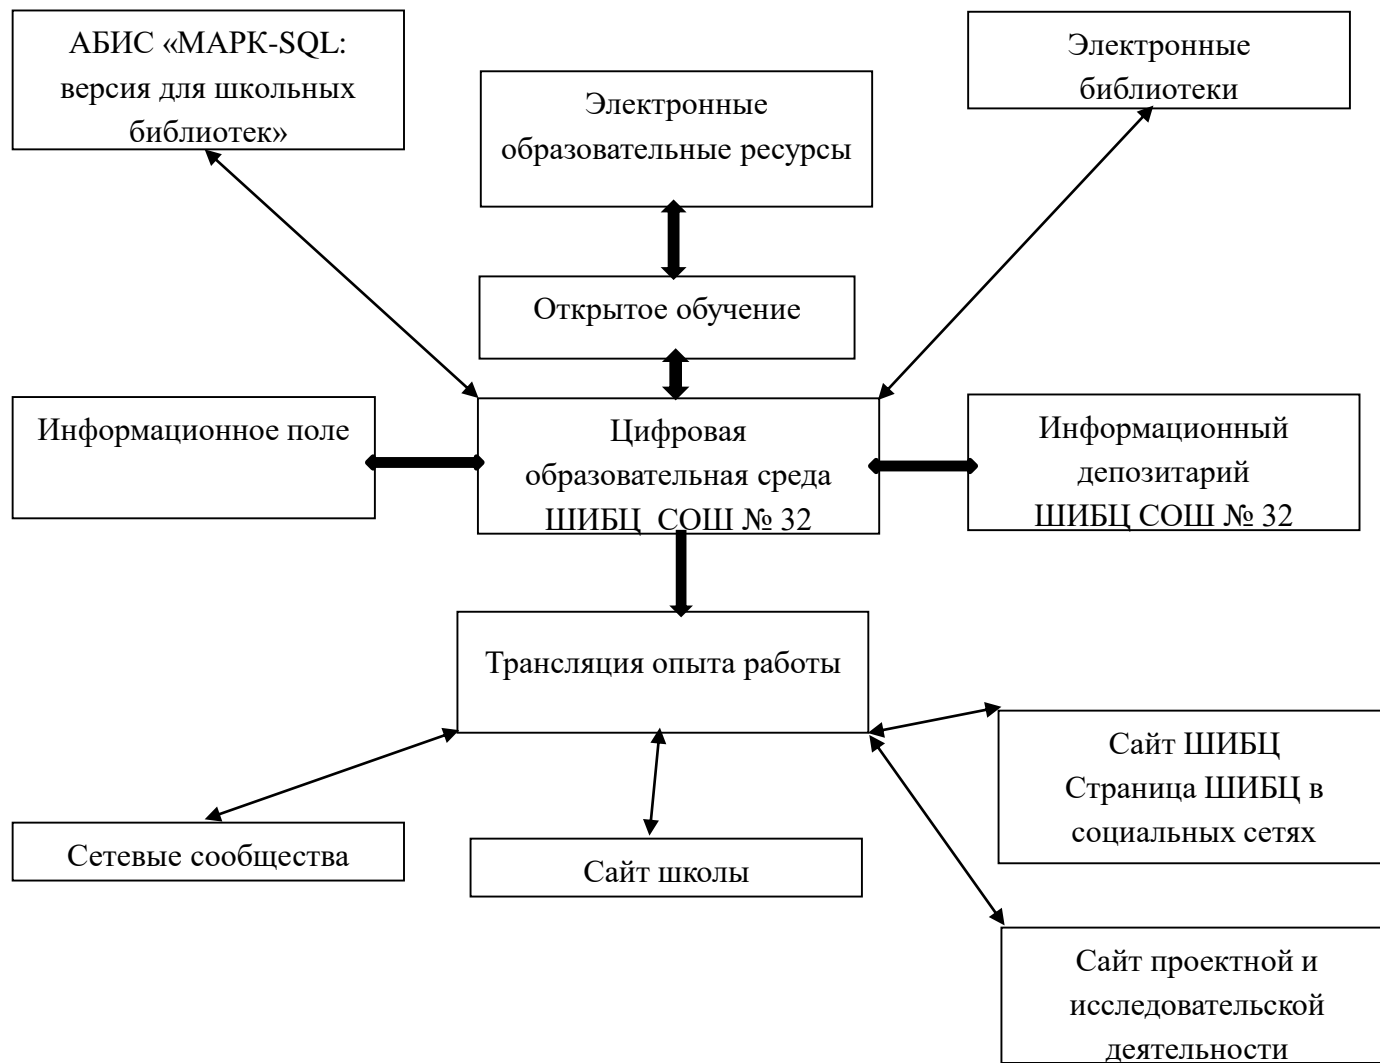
АБИС «МАРК-SQL: версия для школьных библиотек»

Электронные образовательные ресурсы

Электронные библиотеки

Открытое обучение

Информационное поле

Цифровая образовательная среда ШИБЦ СОШ № 32

Информационный депозитарий ШИБЦ СОШ № 32

Трансляция опыта работы

Сайт ШИБЦ
Страница ШИБЦ в социальных сетях

Сетевые сообщества

Сайт школы

Сайт проектной и исследовательской деятельности